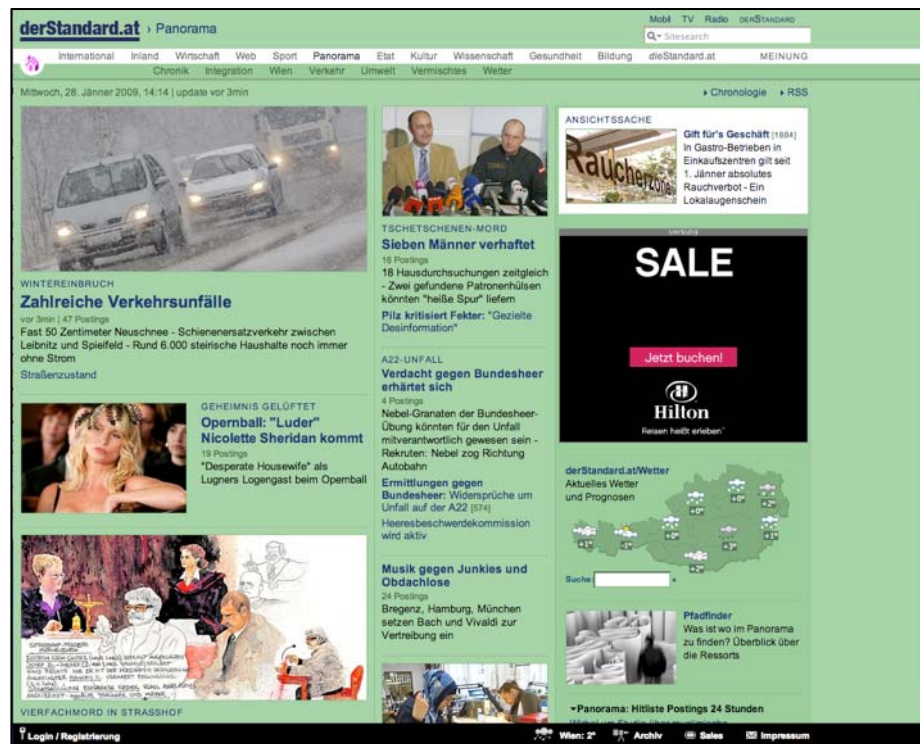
derStandard.at › Panorama

Mobil TV Radio DERSTANDARD

Sitesearch

International Inland Wirtschaft Web Sport Panorama Etat Kultur Wissenschaft Gesundheit Bildung dieStandard.at MEINUNG

Chronik Integration Wien Verkehr Umwelt Vermischtes Wetter

Mittwoch, 28. Jänner 2009, 14:14 | update vor 3min

› Chronologie › RSS

WINTEREINBRUCH

Zahlreiche Verkehrsunfälle

vor 3min | 47 Postings

Fast 50 Zentimeter Neuschnee - Schienenersatzverkehr zwischen Leibnitz und Spielfeld - Rund 6.000 steirische Haushalte noch immer ohne Strom

Straßenzustand

GEHEIMNIS GELÜFTET

Opernball: "Luder" Nicolette Sheridan kommt

19 Postings

"Desperate Housewife" als Lugners Logengast beim Opernball

VIERFACHMORD IN STRASSHOF

TSCHETSCHENEN-MORD

Sieben Männer verhaftet

16 Postings

18 Hausdurchsuchungen zeitgleich - Zwei gefundene Patronenhülsen könnten "heiße Spur" liefern

Pilz kritisiert Fekter: "Gezielte Desinformation"

A22-UNFALL

Verdacht gegen Bundesheer erhärtet sich

4 Postings

Nebel-Granaten der Bundesheer-Übung könnten für den Unfall mitverantwortlich gewesen sein - Rekruten: Nebel zog Richtung Autobahn

Ermittlungen gegen Bundesheer: Widersprüche um Unfall auf der A22 [574]

Heeresbeschwerdekommission wird aktiv

Musik gegen Junkies und Obdachlose

24 Postings

Bregenz, Hamburg, München setzen Bach und Vivaldi zur Vertreibung ein

ANSICHTSSACHE

Raucherzone

Gift für's Geschäft [1884]

In Gastro-Betrieben in Einkaufszentren gilt seit 1. Jänner absolutes Rauchverbot - Ein Lokalaugenschein

SALE

Jetzt buchen!

Hilton

Reisen heißt erleben

derStandard.at/Wetter

Aktuelles Wetter und Prognosen

Suche

Pfadfinder

Was ist wo im Panorama zu finden? Überblick über die Ressorts

▾Panorama: Hitliste Postings 24 Stunden

Login / Registrierung

Wien: 2° Archiv Sales Impressum